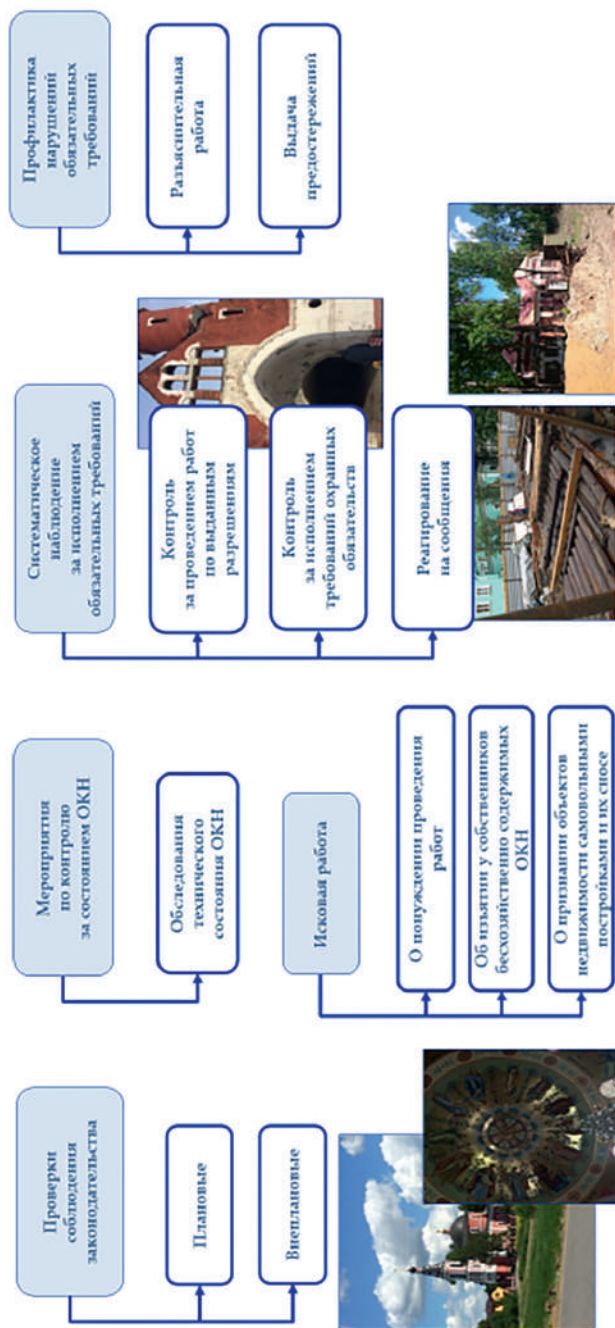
Проверки соблюдения законодательства

Плановые

Внеплановые

Мероприятия по контролю за состоянием ОКН

Обследования технического состояния ОКН

Исковая работа

О понуждении проведения работ

Об изъятии у собственников бесхозяйственно содержимых ОКН

О признании объектов недвижимости самовольными постройками и их сносе

Систематическое наблюдение за исполнением обязательных требований

Контроль за проведением работ по выданным разрешениям

Контроль за исполнением требований охранных обязательств

Реагирование на сообщения

Профилактика нарушений обязательных требований

Разъяснительная работа

Выдача предостережений